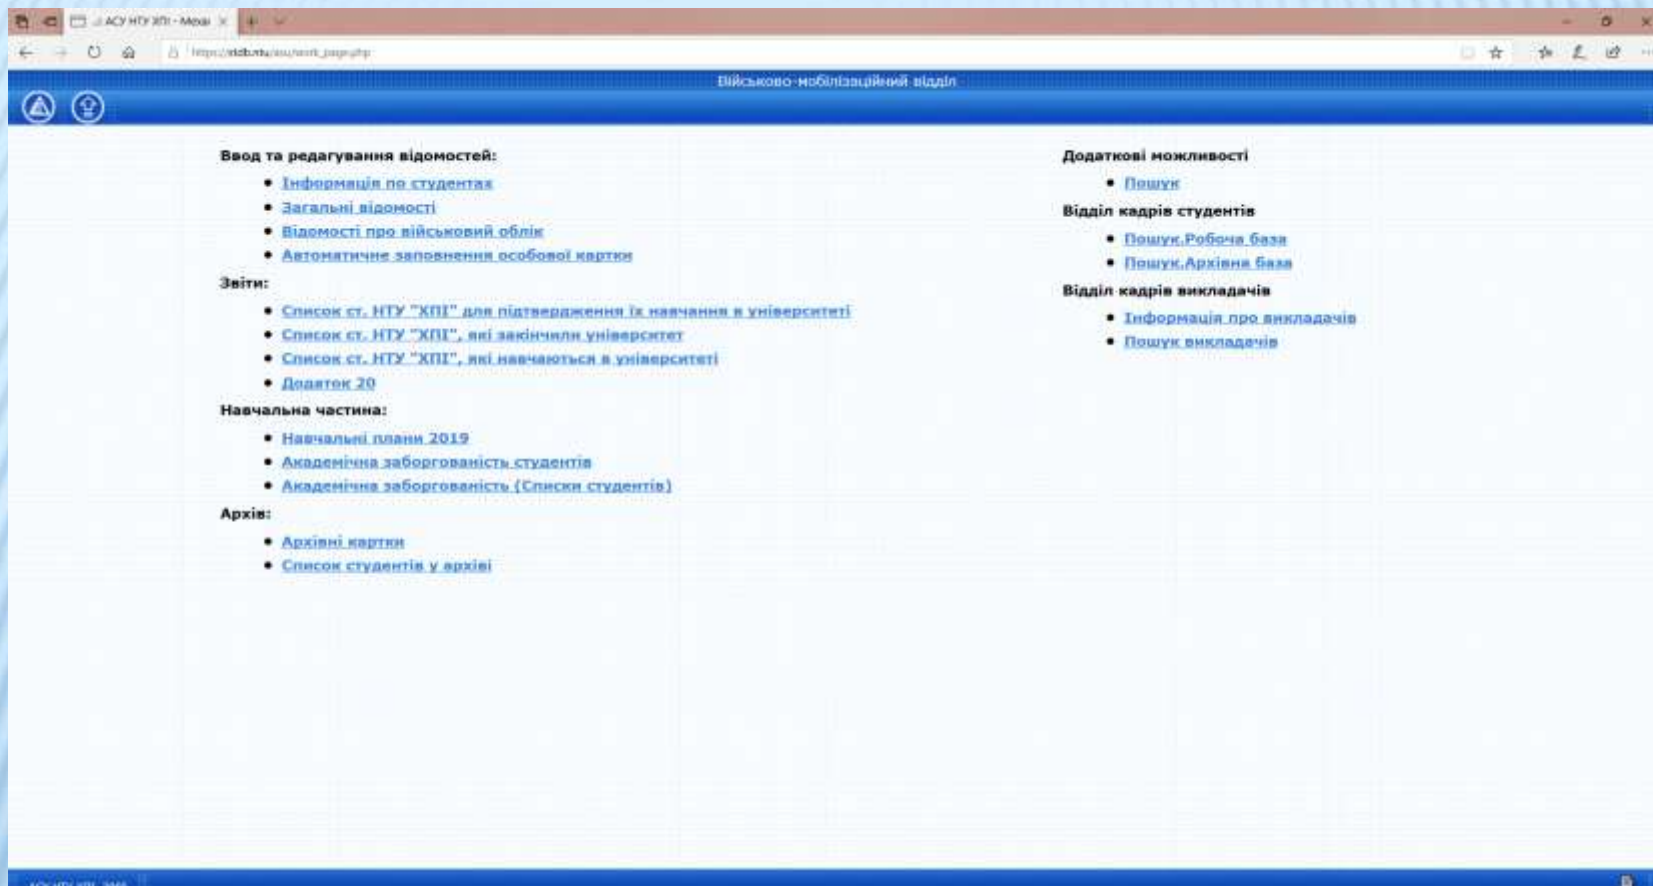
АСУ НТУ ХПІ - Micro

https://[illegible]/asu/work_page.php

Військово-мобілізаційний відділ

Ввод та редагування відомостей:

- Інформація по студентах
- Загальні відомості
- Відомості про військовий облік
- Автоматичне заповнення особової картки

Звіти:

- Список ст. НТУ "ХПІ" для підтвердження їх навчання в університеті
- Список ст. НТУ "ХПІ", які закінчили університет
- Список ст. НТУ "ХПІ", які навчаються в університеті
- Додаток 20

Навчальна частина:

- Навчальні плани 2019
- Академічна заборгованість студентів
- Академічна заборгованість (Списки студентів)

Архів:

- Архівні картки
- Список студентів у архіві

Додаткові можливості

- Пошук

Відділ кадрів студентів

- Пошук.Робоча база
- Пошук.Архівна база

Відділ кадрів викладачів

- Інформація про викладачів
- Пошук викладачів

АСУ НТУ ХПІ 2005